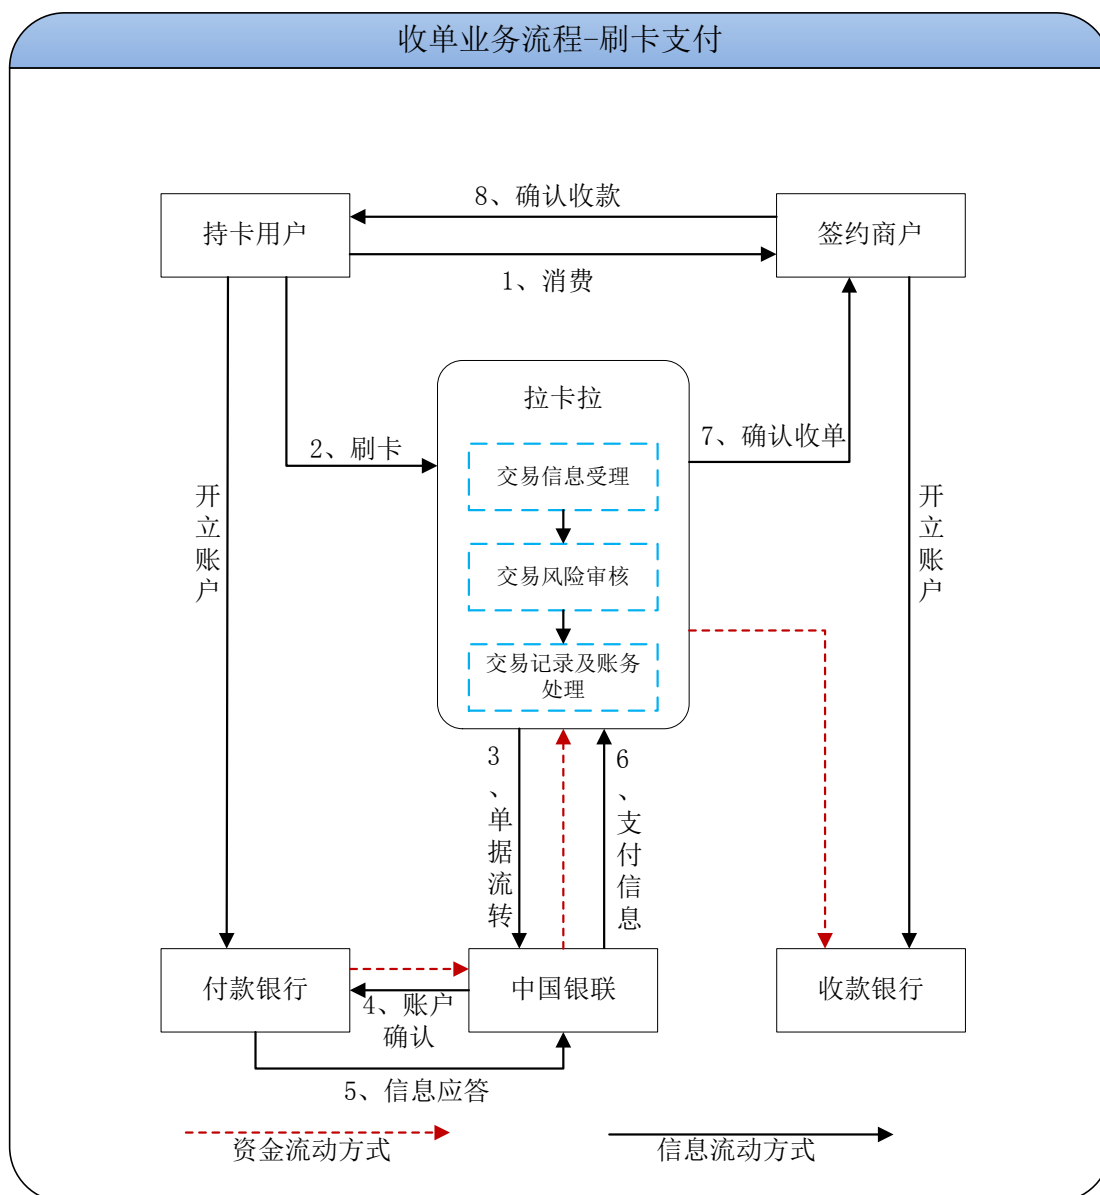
收单业务流程-刷卡支付

持卡用户

8、确认收款

签约商户

1、消费

拉卡拉

2、刷卡

7、确认收单

交易信息受理

交易风险审核

交易记录及账务处理

开立账户

开立账户

3、单据流转

6、支付信息

付款银行

中国银联

收款银行

4、账户确认

5、信息应答

资金流动方式

信息流动方式